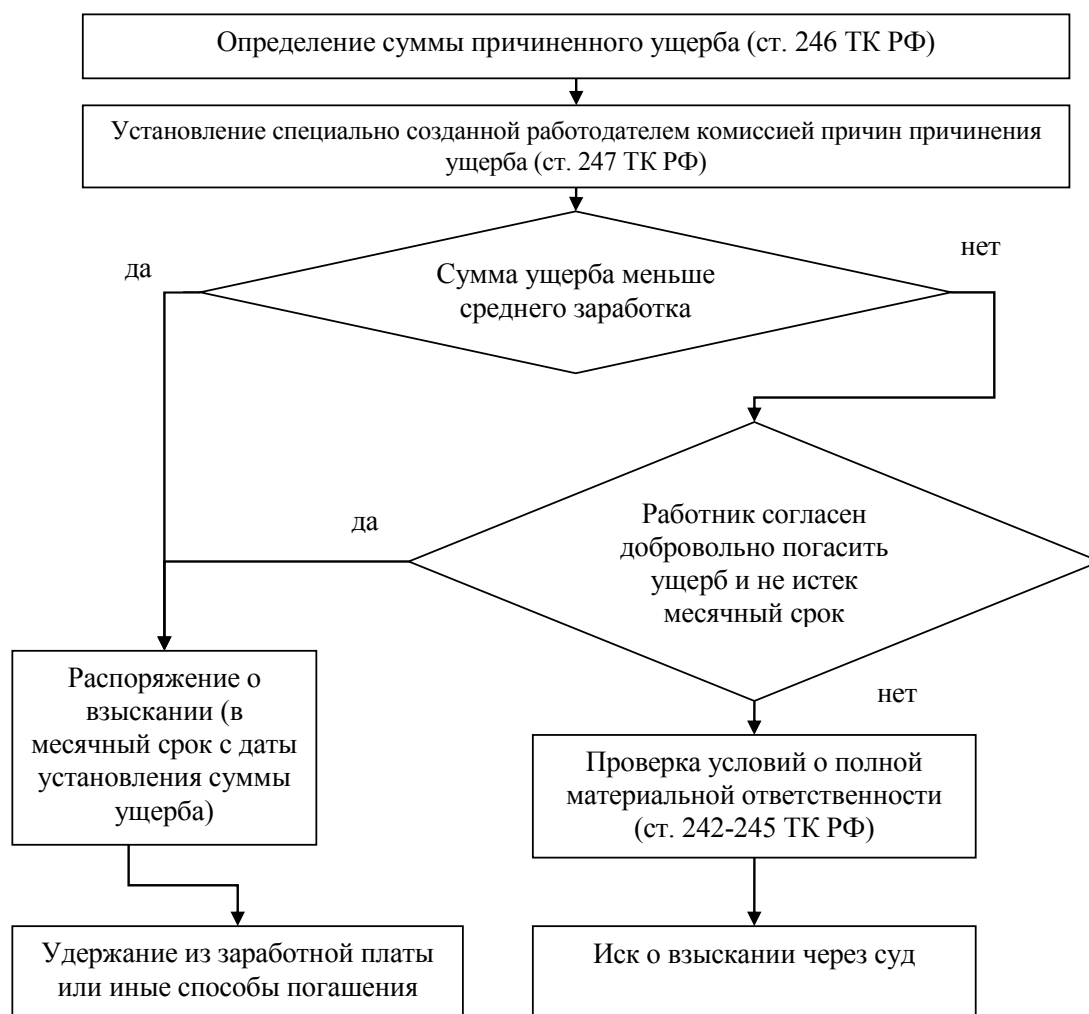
Определение суммы причиненного ущерба (ст. 246 ТК РФ)

Установление специально созданной работодателем комиссией причин причинения ущерба (ст. 247 ТК РФ)

да

нет

Сумма ущерба меньше среднего заработка

да

Работник согласен добровольно погасить ущерб и не истек месячный срок

нет

Распоряжение о взыскании (в месячный срок с даты установления суммы ущерба)

Проверка условий о полной материальной ответственности (ст. 242-245 ТК РФ)

Удержание из заработной платы или иные способы погашения

Иск о взыскании через суд